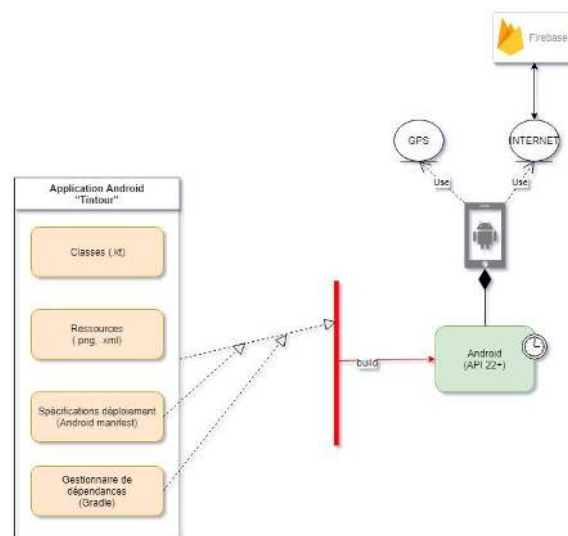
Firebase

GPS

INTERNET

Use

Use

Application Android "Tintour"

Classes (.kt)

Ressources (.png, .xml)

Spécifications déploiement (Android manifest)

Gestionnaire de dépendances (Gradle)

build

Android (API 22+)